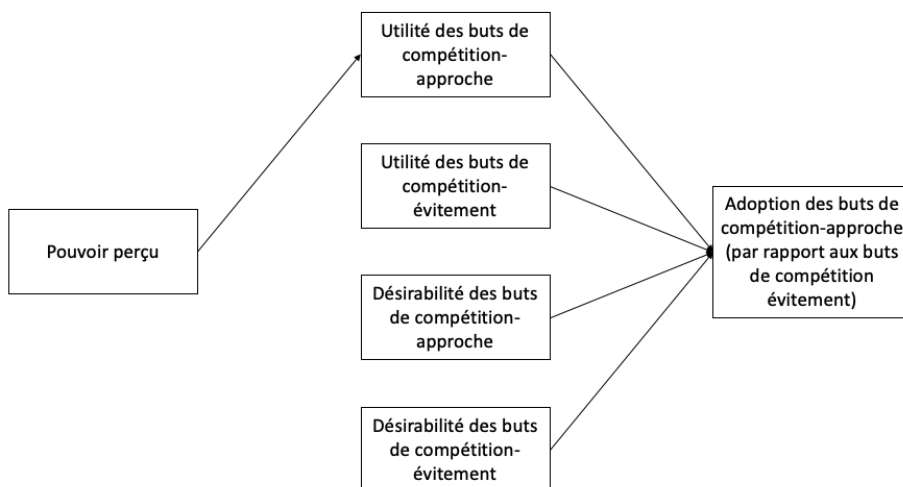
Pouvoir perçu

Utilité des buts de compétition-approche

Utilité des buts de compétition-évitement

Désirabilité des buts de compétition-approche

Désirabilité des buts de compétition-évitement

Adoption des buts de compétition-approche (par rapport aux buts de compétition évitement)